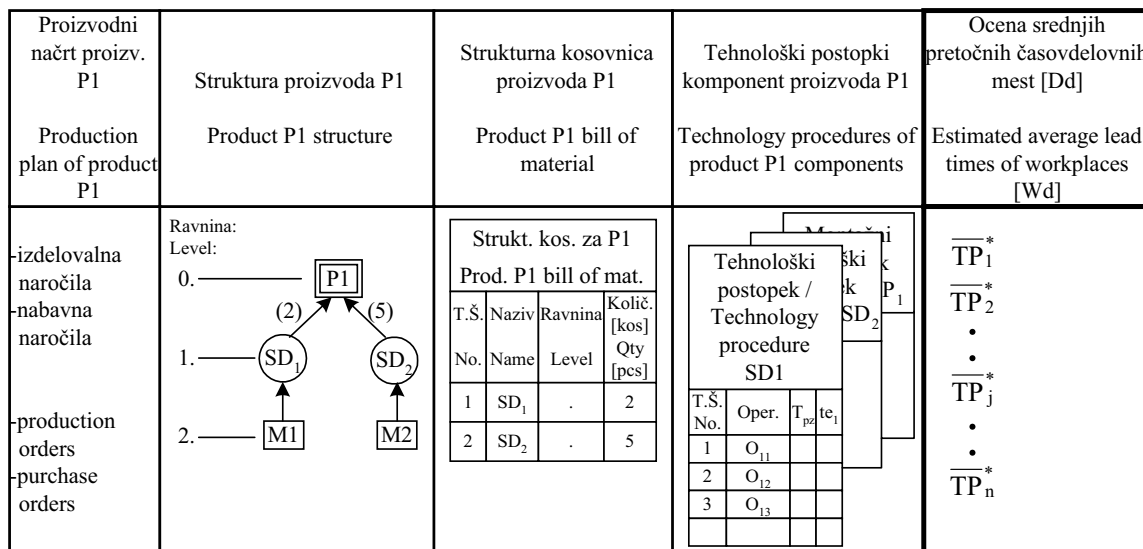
| Proizvodni načrt proizv. P1 Production plan of product P1 | Struktura proizvoda P1 Product P1 structure | Strukturna kosovnica proizvoda P1 Product P1 bill of material | Tehnološki postopki komponent proizvoda P1 Technology procedures of product P1 components | Ocena srednjih pretočnih časovdelovnih mest [Dd] Estimated average lead times of workplaces [Wd] |
|---|---|---|---|---|
| -izdelovalna naročila -nabavna naročila -production orders -purchase orders | Ravnina: Level: 0. P1 (2) (5) 1. $SD_1$ $SD_2$ 2. M1 M2 | Strukt. kos. za P1 Prod. P1 bill of mat. | Tehnološki postopek / Technology procedure SD1 | $\overline{TP}_1^*$ $\overline{TP}_2^*$ • • $\overline{TP}_j^*$ • • $\overline{TP}_n^*$ |

| T.Š. No. | Naziv Name | Ravnina Level | Količ. [kos] Qty [pcs] |
|---|---|---|---|
| 1 | $SD_1$ | . | 2 |
| 2 | $SD_2$ | . | 5 |

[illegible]ški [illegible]k $SD_2$ $P_1$

| T.Š. No. | Oper. | $T_{pz}$ | $te_1$ |
|---|---|---|---|
| 1 | $O_{11}$ | | |
| 2 | $O_{12}$ | | |
| 3 | $O_{13}$ | | |